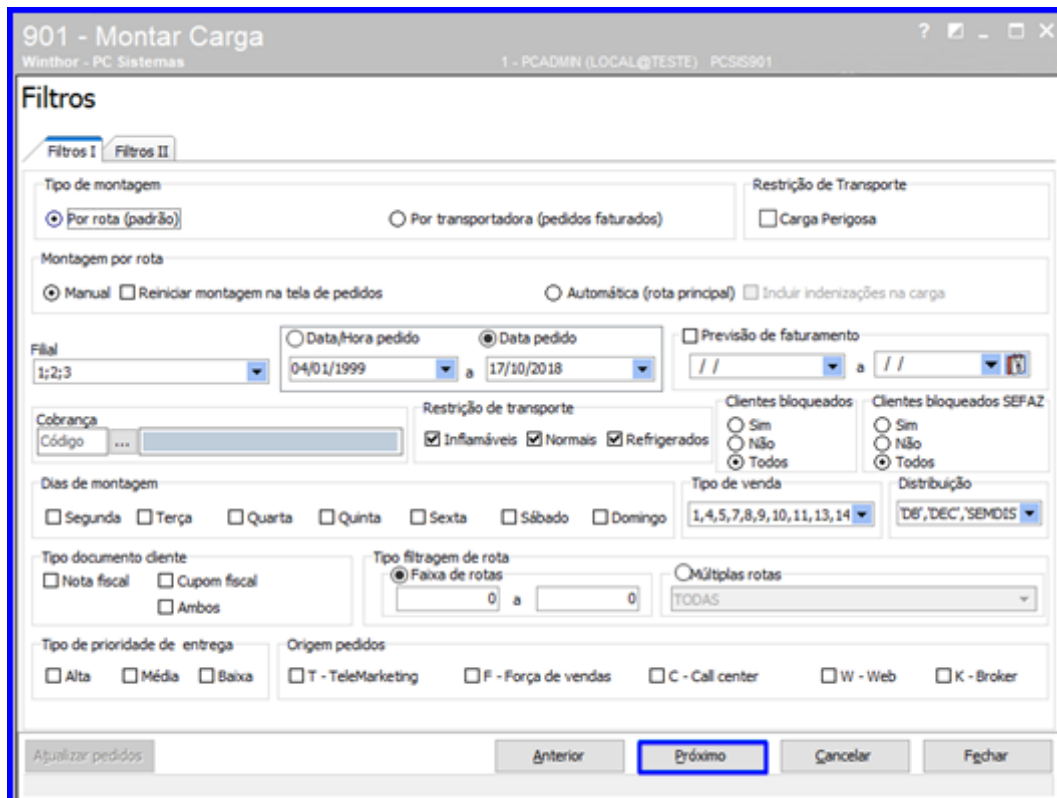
901 - Montar Carga
Winthor - PC Sistemas
1 - PCADMIN (LOCAL@TESTE) PCSIS901
? ▣ _ □ X

Filtros

Filtros I
Filtros II

Tipo de montagem
Por rota (padrão)
Por transportadora (pedidos faturados)

Restrição de Transporte
Carga Perigosa

Montagem por rota
Manual
Reiniciar montagem na tela de pedidos
Automática (rota principal)
Incluir indenizações na carga

Filial
1;2;3

Data/Hora pedido
Data pedido
04/01/1999
a
17/10/2018

Previsão de faturamento
/ /
a
/ /

Cobrança
Código
...

Restrição de transporte
Inflamáveis
Normais
Refrigerados

Clientes bloqueados
Sim
Não
Todos

Clientes bloqueados SEFAZ
Sim
Não
Todos

Dias de montagem
Segunda
Terça
Quarta
Quinta
Sexta
Sábado
Domingo

Tipo de venda
1,4,5,7,8,9,10,11,13,14

Distribuição
'DB','DEC','SEMDIS

Tipo documento cliente
Nota fiscal
Cupom fiscal
Ambos

Tipo filtragem de rota
Faixa de rotas
0
a
0
Múltiplas rotas
TODAS

Tipo de prioridade de entrega
Alta
Média
Baixa

Origem pedidos
T - TeleMarketing
F - Força de vendas
C - Call center
W - Web
K - Broker

Atualizar pedidos
Anterior
Próximo
Cancelar
Fechar